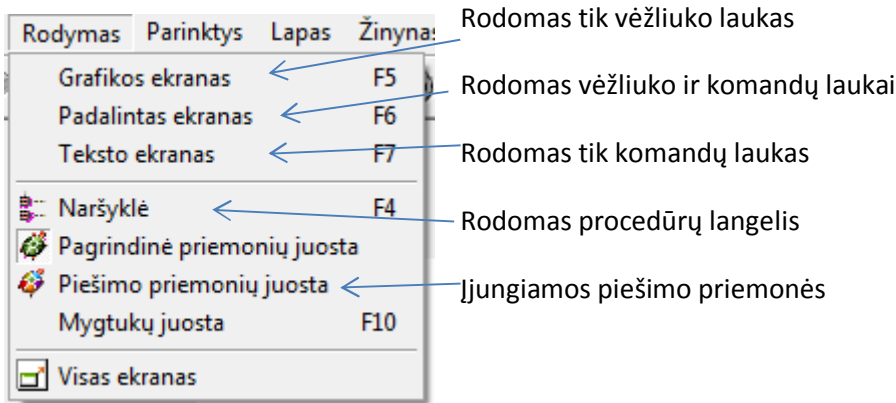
Rodymas Parinktys Lapas Žinynas

Grafikos ekranas F5
Padalintas ekranas F6
Teksto ekranas F7
Naršyklė F4
Pagrindinė priemonių juosta
Piešimo priemonių juosta
Mygtukų juosta F10
Visas ekranas

Rodomas tik vėžliuko laukas
Rodomas vėžliuko ir komandų laukai
Rodomas tik komandų laukas
Rodomas procedūrų langelis
Įjungiamos piešimo priemonės